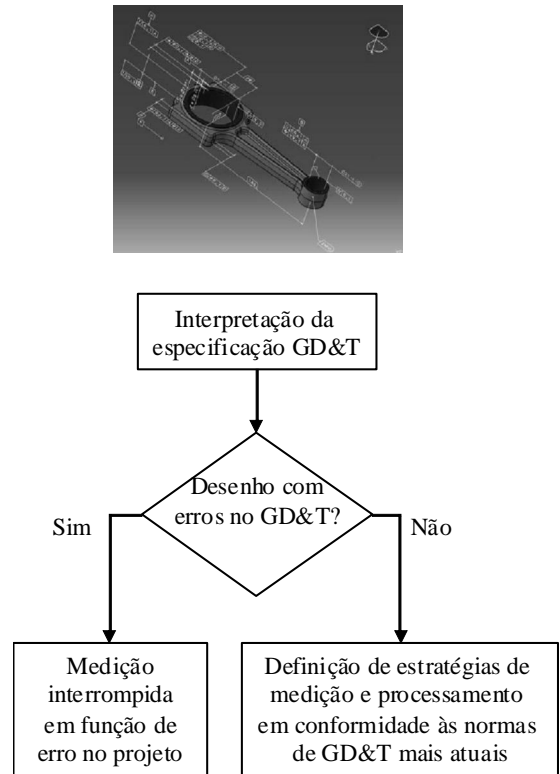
Interpretação da especificação GD&T

Desenho com erros no GD&T?

Sim

Não

Medição interrompida em função de erro no projeto

Definição de estratégias de medição e processamento em conformidade às normas de GD&T mais atuais